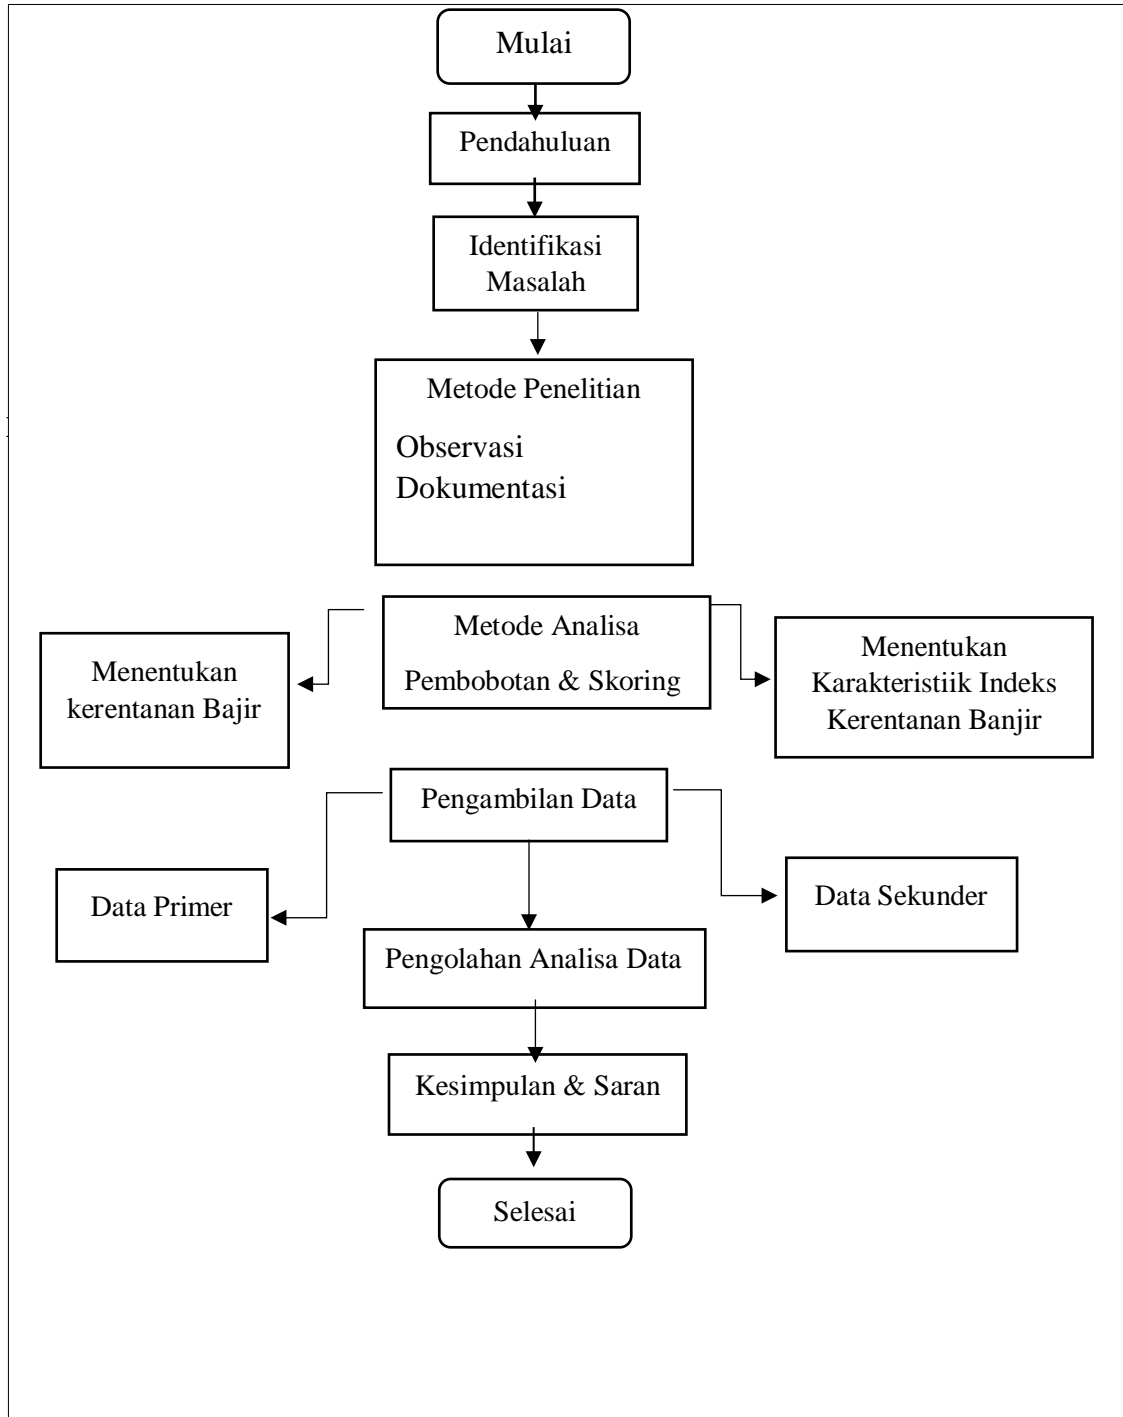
Mulai

Pendahuluan

Identifikasi Masalah

Metode Penelitian

Observasi
Dokumentasi

Menentukan kerentanan Bajir

Metode Analisa
Pembobotan & Skoring

Menentukan Karakteristiik Indeks Kerentanan Banjir

Pengambilan Data

Data Primer

Data Sekunder

Pengolahan Analisa Data

Kesimpulan & Saran

Selesai